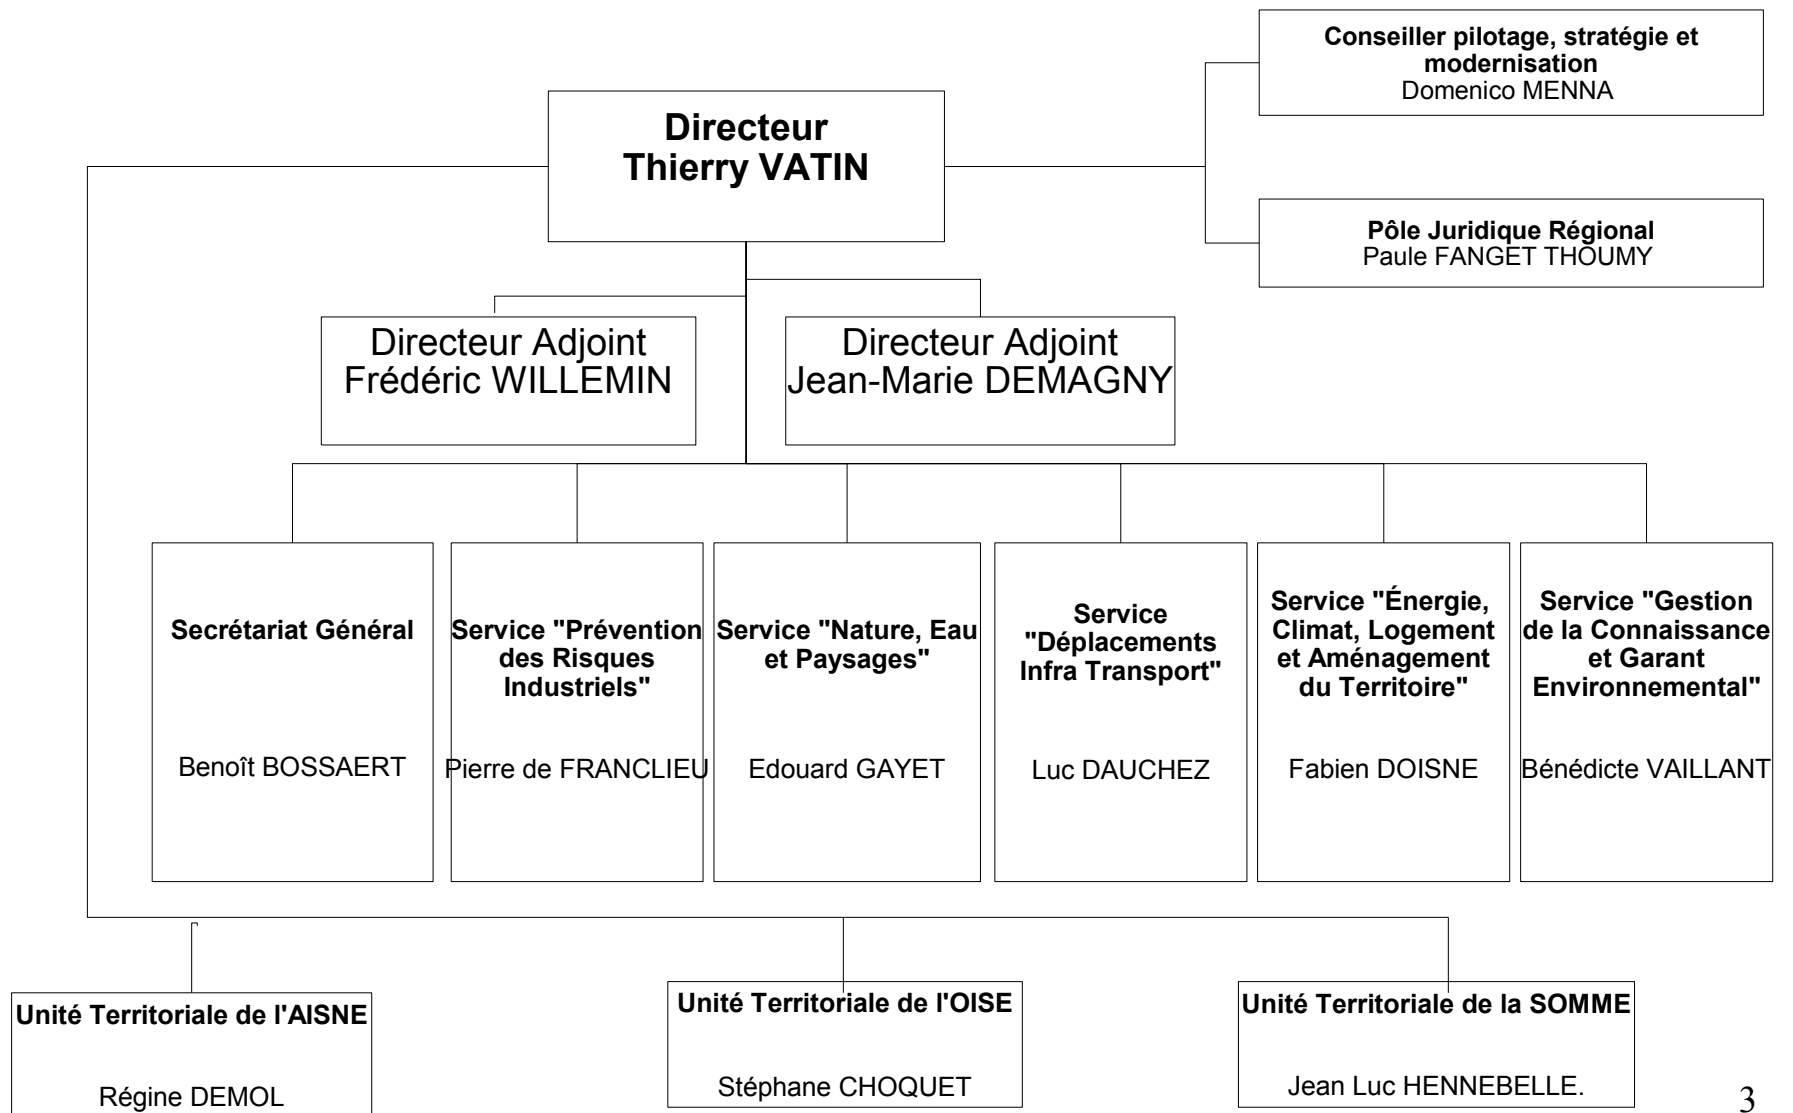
Conseiller pilotage, stratégie et modernisation
Domenico MENNA

Directeur
Thierry VATIN

Pôle Juridique Régional
Paule FANGET THOUMY

Directeur Adjoint
Frédéric WILLEMIN

Directeur Adjoint
Jean-Marie DEMAGNY

Secrétariat Général
Benoît BOSSAERT

Service "Prévention des Risques Industriels"
Pierre de FRANCLIEU

Service "Nature, Eau et Paysages"
Edouard GAYET

Service "Déplacements Infra Transport"
Luc DAUCHEZ

Service "Énergie, Climat, Logement et Aménagement du Territoire"
Fabien DOISNE

Service "Gestion de la Connaissance et Garant Environnemental"
Bénédicte VAILLANT

Unité Territoriale de l'AISNE
Régine DEMOL

Unité Territoriale de l'OISE
Stéphane CHOQUET

Unité Territoriale de la SOMME
Jean Luc HENNEBELLE.

3